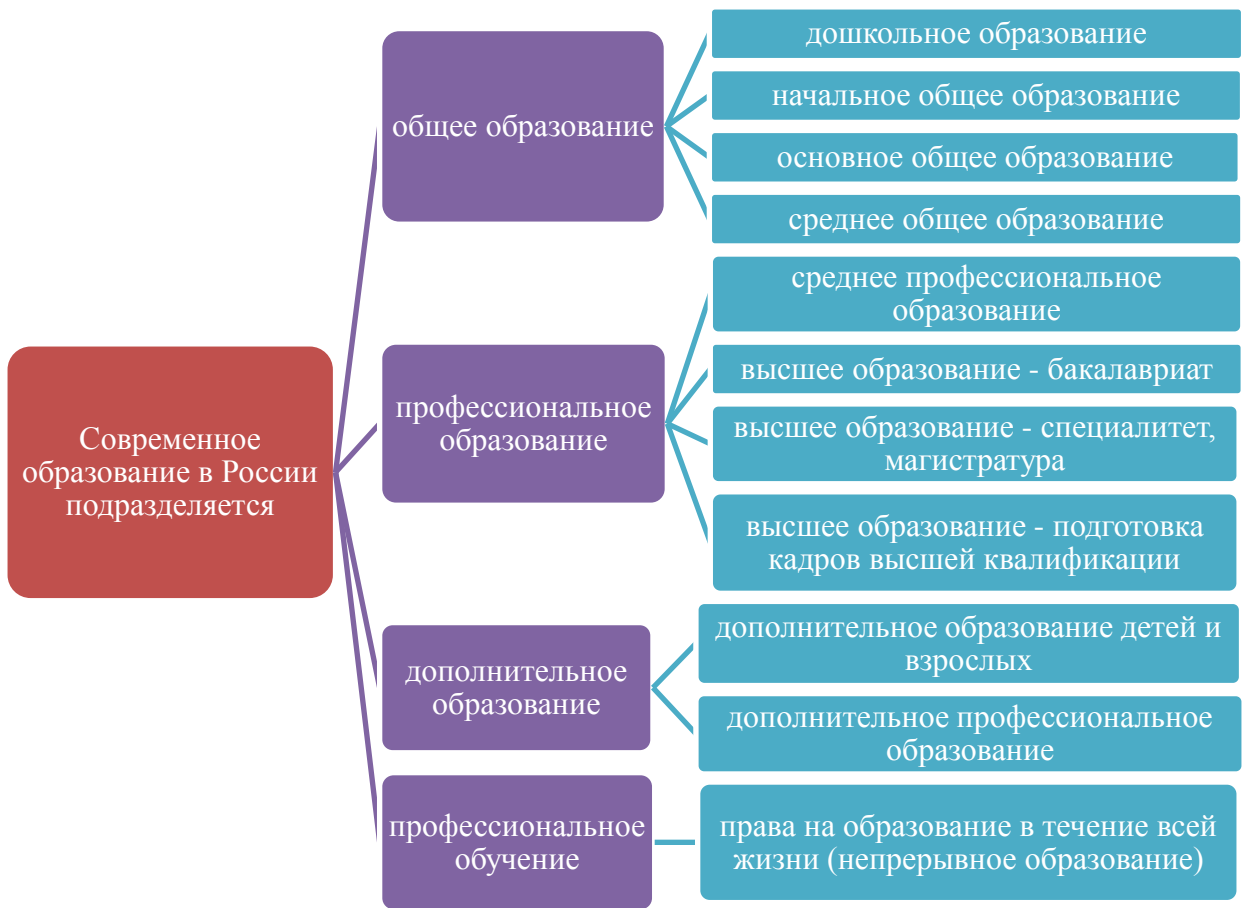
Современное образование в России подразделяется

общее образование

дошкольное образование

начальное общее образование

основное общее образование

среднее общее образование

профессиональное образование

среднее профессиональное образование

высшее образование - бакалавриат

высшее образование - специалитет, магистратура

высшее образование - подготовка кадров высшей квалификации

дополнительное образование

дополнительное образование детей и взрослых

дополнительное профессиональное образование

профессиональное обучение

права на образование в течение всей жизни (непрерывное образование)